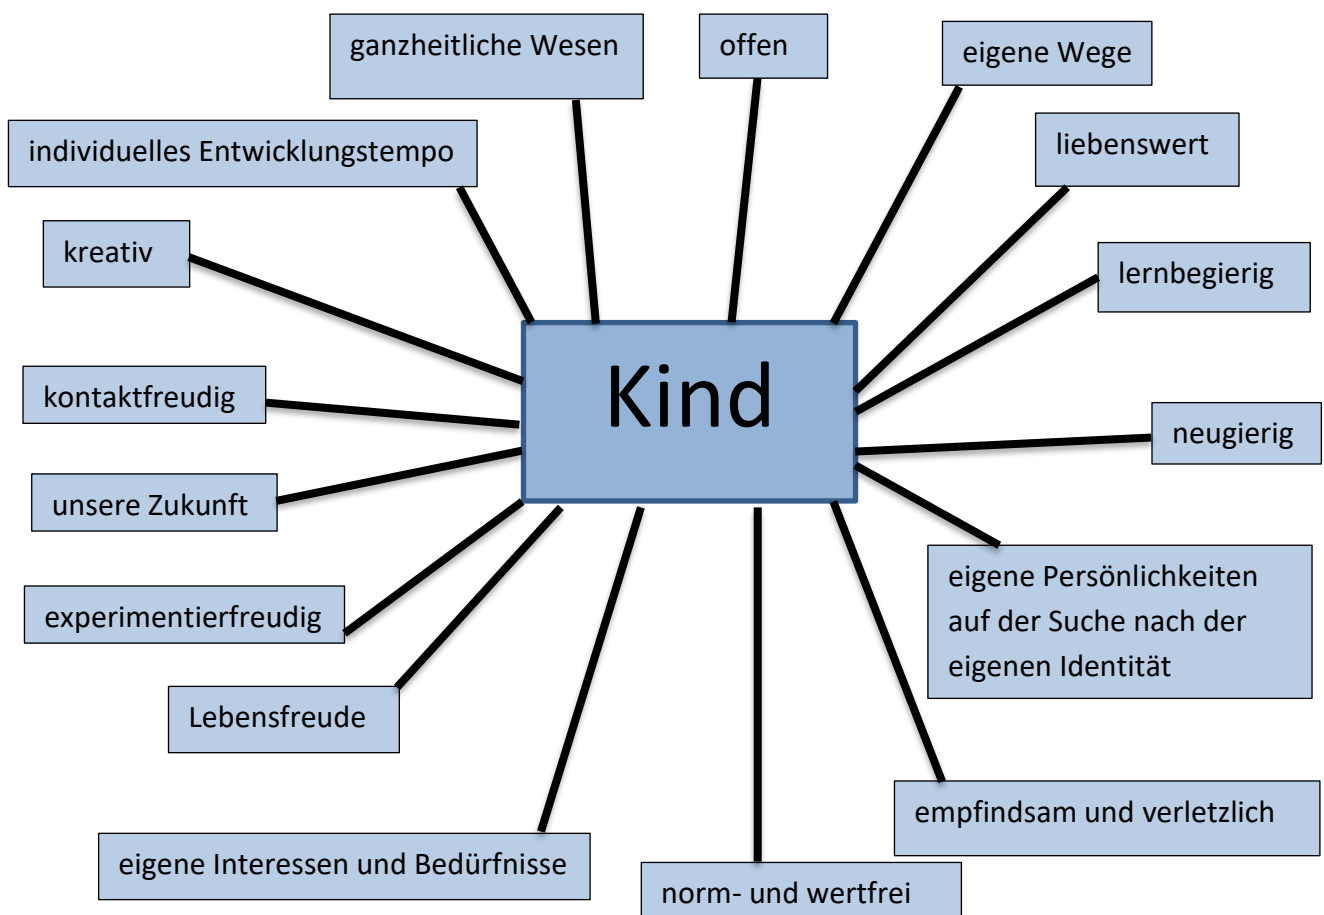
ganzheitliche Wesen

offen

eigene Wege

individuelles Entwicklungstempo

liebenswert

kreativ

lernbegierig

Kind

kontaktfreudig

neugierig

unsere Zukunft

eigene Persönlichkeiten auf der Suche nach der eigenen Identität

experimentierfreudig

Lebensfreude

empfindsam und verletzlich

eigene Interessen und Bedürfnisse

norm- und wertfrei